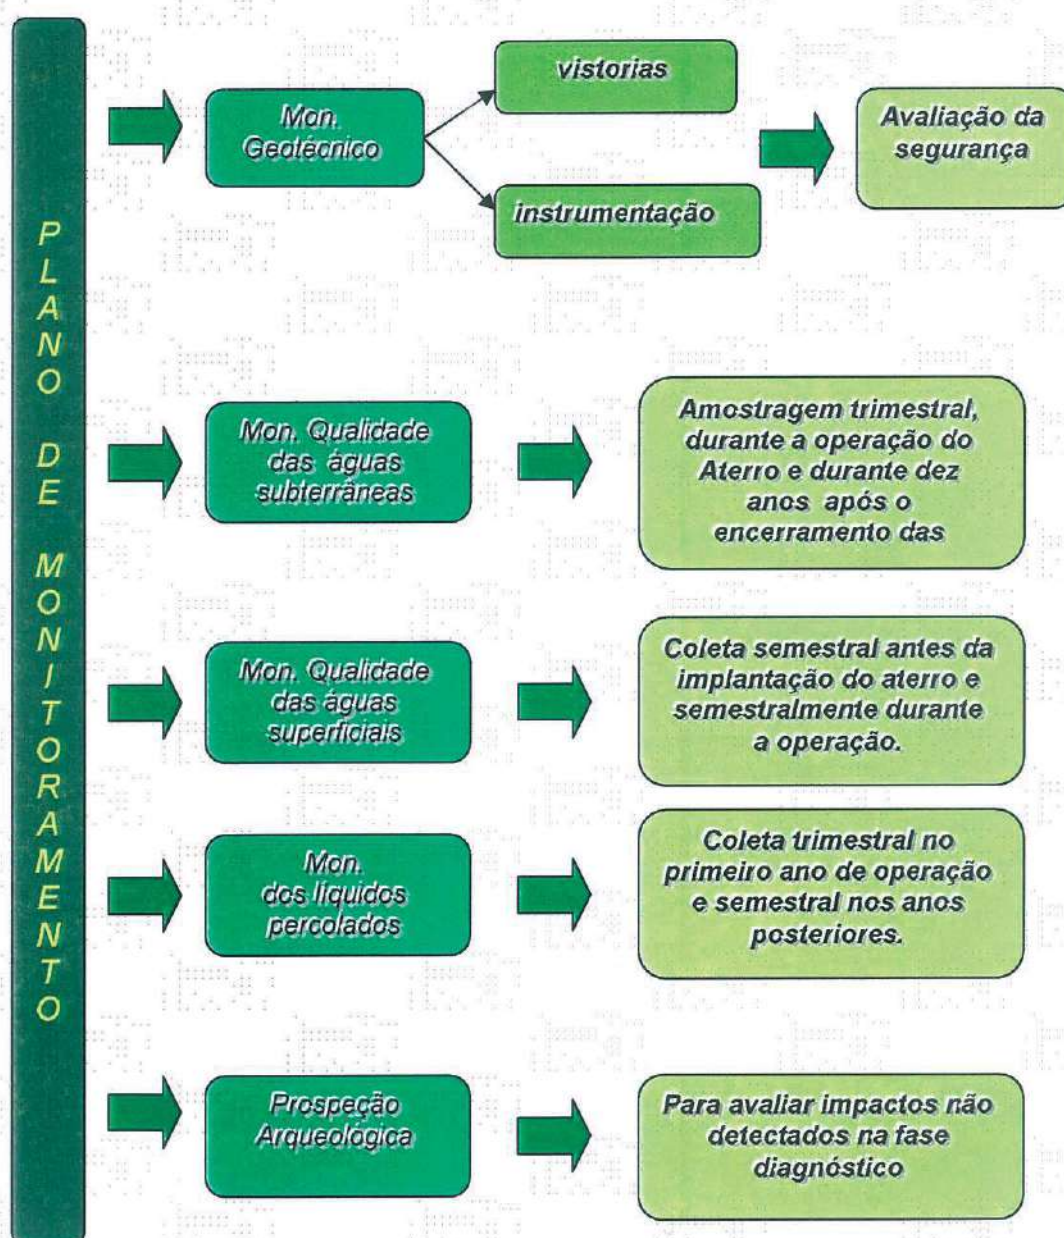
PLANO DE MONITORAMENTO

Mon. Geotécnico

vistorias

instrumentação

Avaliação da segurança

Mon. Qualidade das águas subterrâneas

Amostragem trimestral, durante a operação do Aterro e durante dez anos após o encerramento das

Mon. Qualidade das águas superficiais

Coleta semestral antes da implantação do aterro e semestralmente durante a operação.

Mon. dos líquidos percolados

Coleta trimestral no primeiro ano de operação e semestral nos anos posteriores.

Prospeção Arqueológica

Para avaliar impactos não detectados na fase diagnóstico